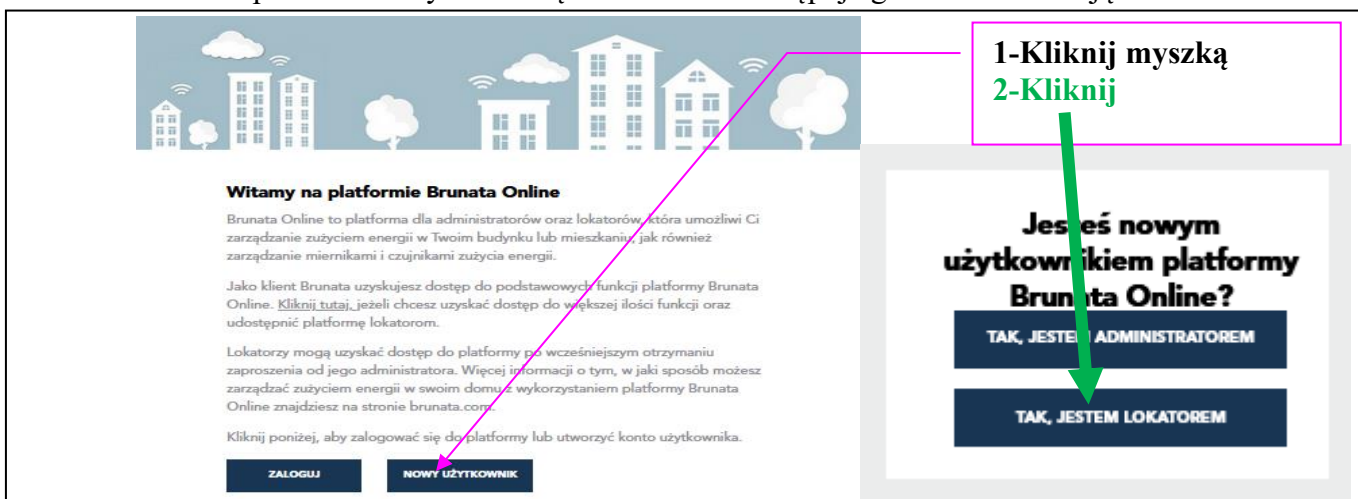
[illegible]

1-Kliknij myszką
2-Kliknij

Witamy na platformie Brunata Online

Brunata Online to platforma dla administratorów oraz lokatorów, która umożliwi Ci zarządzanie zużyciem energii w Twoim budynku lub mieszkaniu, jak również zarządzanie miernikami i czujnikami zużycia energii.

Jako klient Brunata uzyskujesz dostęp do podstawowych funkcji platformy Brunata Online. Kliknij tutaj, jeżeli chcesz uzyskać dostęp do większej ilości funkcji oraz udostępnić platformę lokatorom.

Lokatorzy mogą uzyskać dostęp do platformy po wcześniejszym otrzymaniu zaproszenia od jego administratora. Więcej informacji o tym, w jaki sposób możesz zarządzać zużyciem energii w swoim domu z wykorzystaniem platformy Brunata Online znajdziesz na stronie brunata.com.

Kliknij poniżej, aby zalogować się do platformy lub utworzyć konto użytkownika.

ZALOGUJ

NOWY UŻYTKOWNIK

Jesteś nowym użytkownikiem platformy Brunata Online?

TAK, JESTEM ADMINISTRATOREM

TAK, JESTEM LOKATOREM